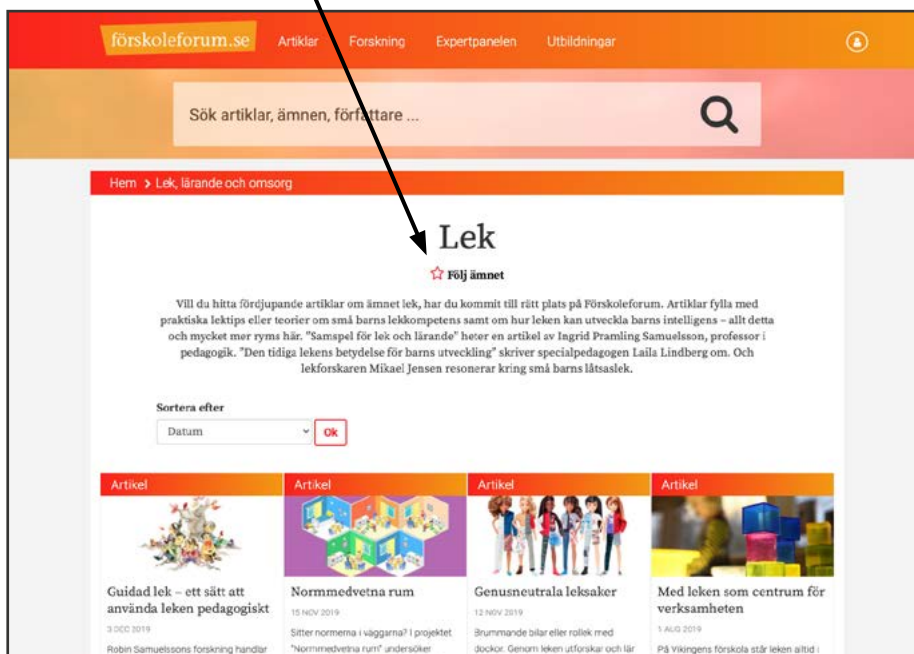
förskoleforum.se Artiklar Forskning Expertpanelen Utbildningar

Sök artiklar, ämnen, författare ...

Hem > Lek, lärande och omsorg

Lek

Följ ämnet

Vill du hitta fördjupande artiklar om ämnet lek, har du kommit till rätt plats på Förskoleforum. Artiklar fylla med praktiska lektips eller teorier om små barns lekkompetens samt om hur leken kan utveckla barns intelligens – allt detta och mycket mer ryms här. "Samspel för lek och lärande" heter en artikel av Ingrid Pramling Samuelsson, professor i pedagogik. "Den tidiga lekens betydelse för barns utveckling" skriver specialpedagogen Laila Lindberg om. Och lekforskaren Mikael Jensen resonerar kring små barns låtsaslek.

Sortera efter

Datum

Ok

Artikel

Guidad lek – ett sätt att använda leken pedagogiskt

3 DEC 2019

Robin Samuelssons forskning handlar

Artikel

Normmedvetna rum

15 NOV 2019

Sitter normerna i väggarna? I projektet "Normmedvetna rum" undersöker

Artikel

Genusneutrala leksaker

12 NOV 2019

Brummande bilar eller rollek med dockor. Genom leken utforskar och lär

Artikel

Med leken som centrum för verksamheten

1 AUG 2019

På Vikingens förskola står leken alltid i